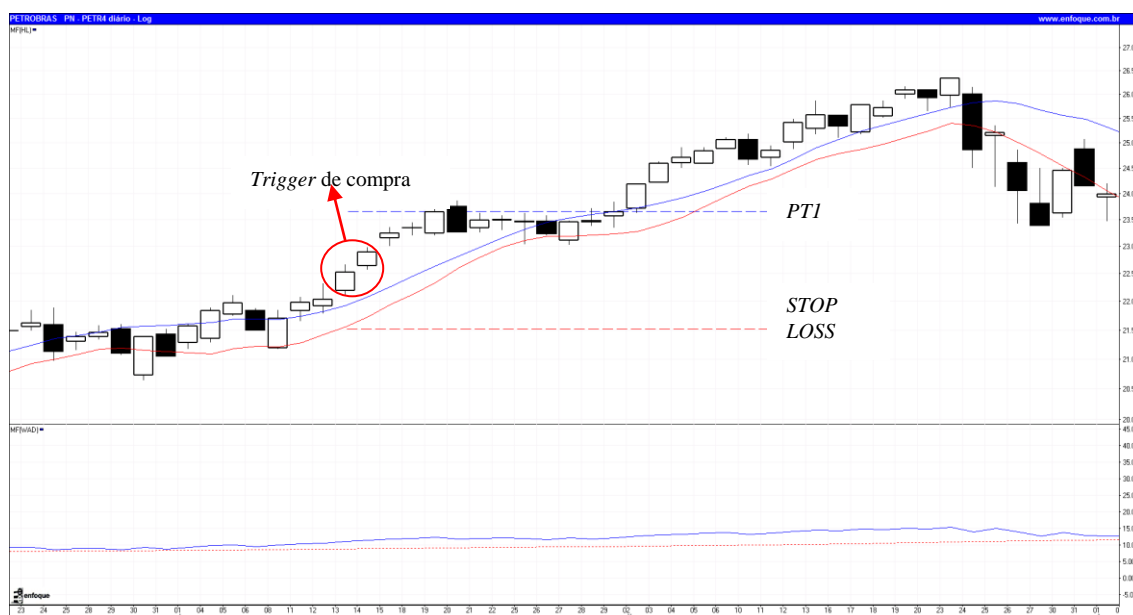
PETROBRAS PN - PETR4 diário - Log
www.enfoque.com.br

MF(HL)

*Trigger* de compra

PT1

STOP LOSS

27.0
26.5
26.0
25.5
25.0
24.5
24.0
23.5
23.0
22.5
22.0
21.5
21.0
20.5
20.0

MF(wAD)

45.0
40.0
35.0
30.0
25.0
20.0
15.0
10.0
5.0
0.0
-5.0

enfoque

23 24 25 28 29 30 31 01 04 05 06 08 11 12 13 14 15 18 19 20 21 22 25 26 27 28 29 02 03 04 05 06 09 10 11 12 13 16 17 18 19 20 23 24 25 26 27 30 31 01 0